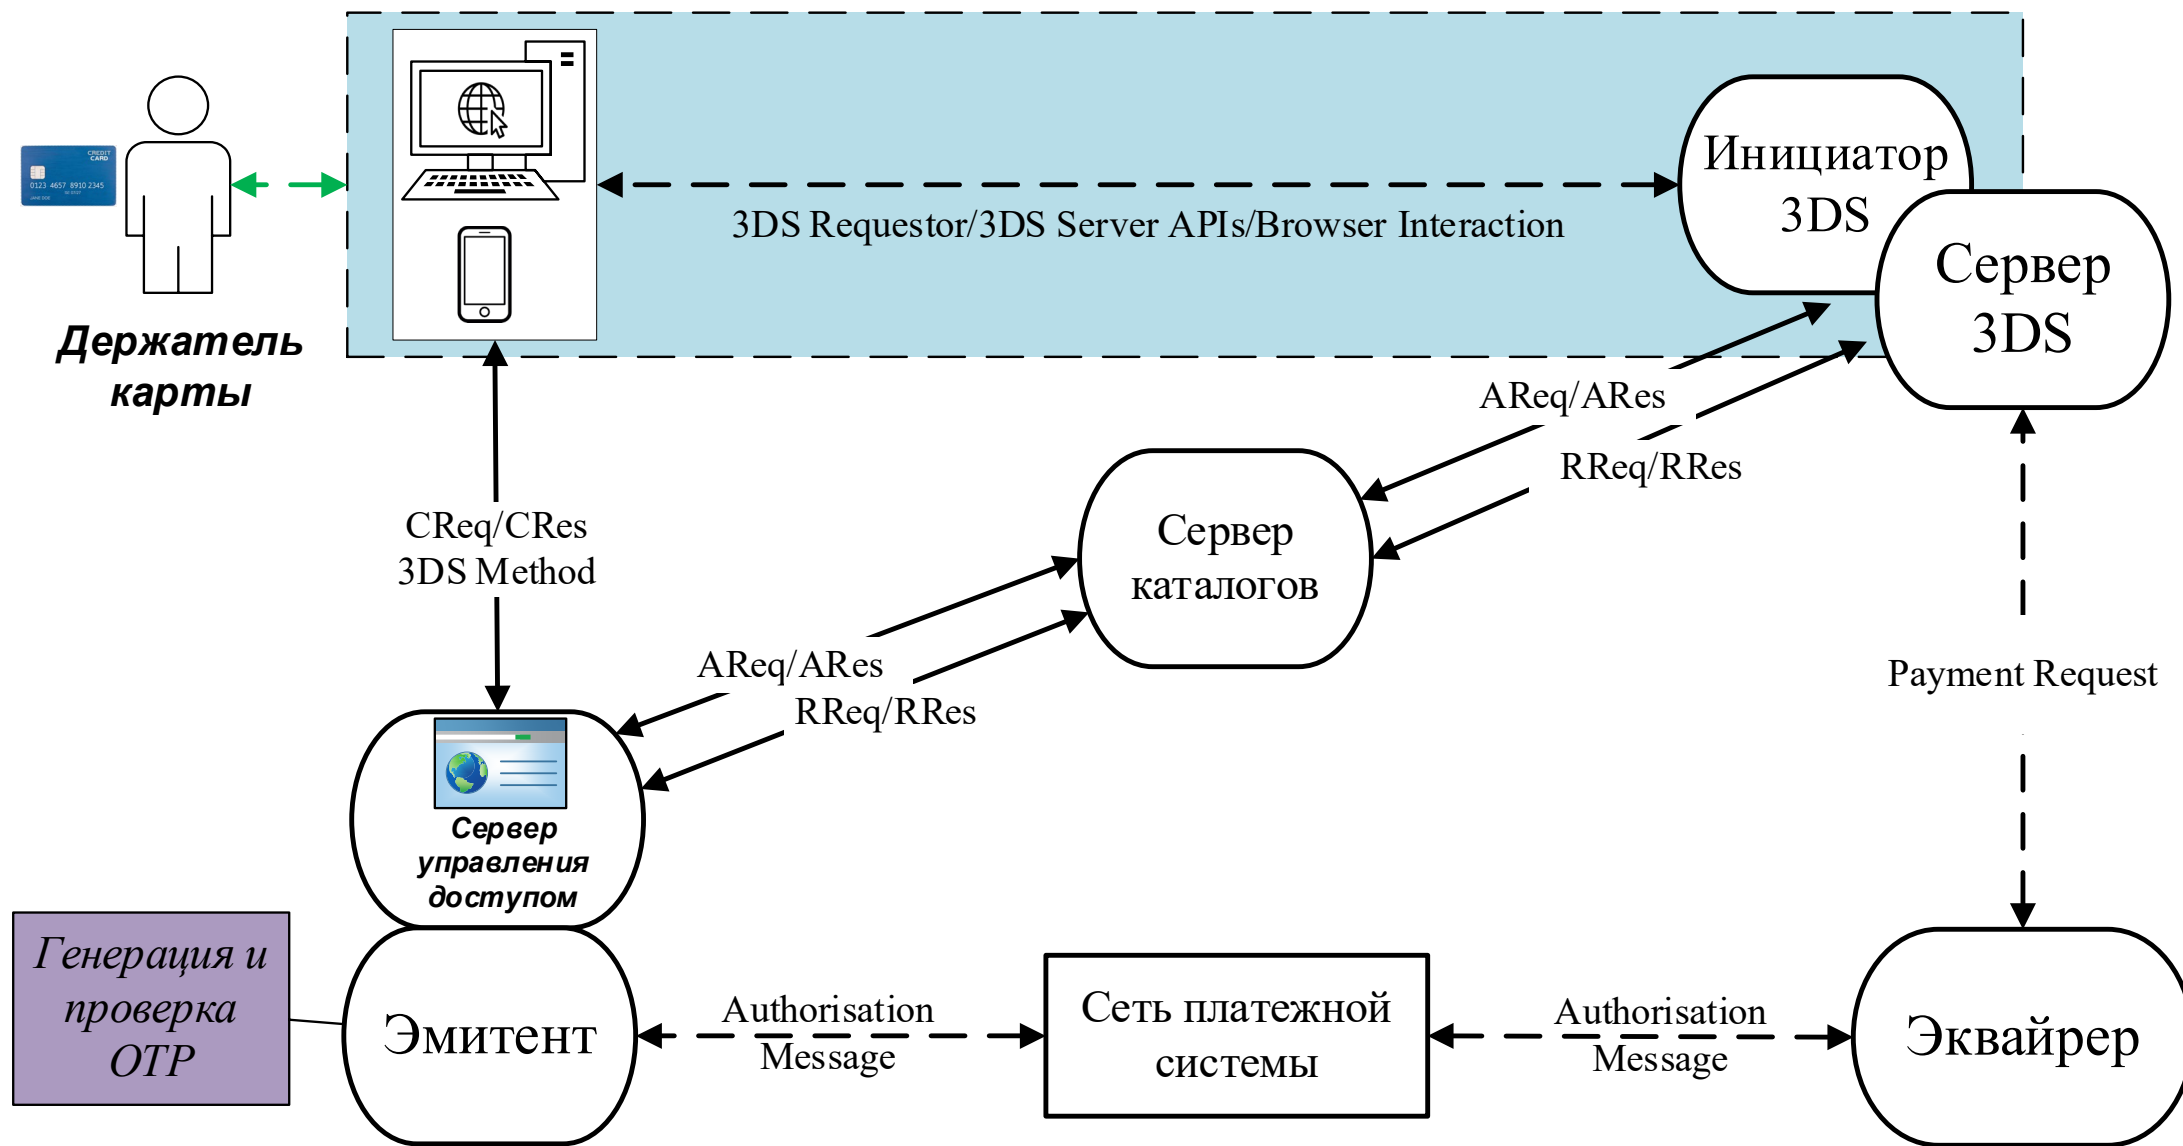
Держатель карты

3DS Requestor/3DS Server APIs/Browser Interaction

Инициатор 3DS

Сервер 3DS

AReq/ARes

RReq/RRes

CReq/CRes
3DS Method

Сервер каталогов

AReq/ARes

RReq/RRes

Payment Request

Сервер управления доступом

Генерация и проверка OTP

Эмитент

Authorisation Message

Сеть платежной системы

Authorisation Message

Эквайрер